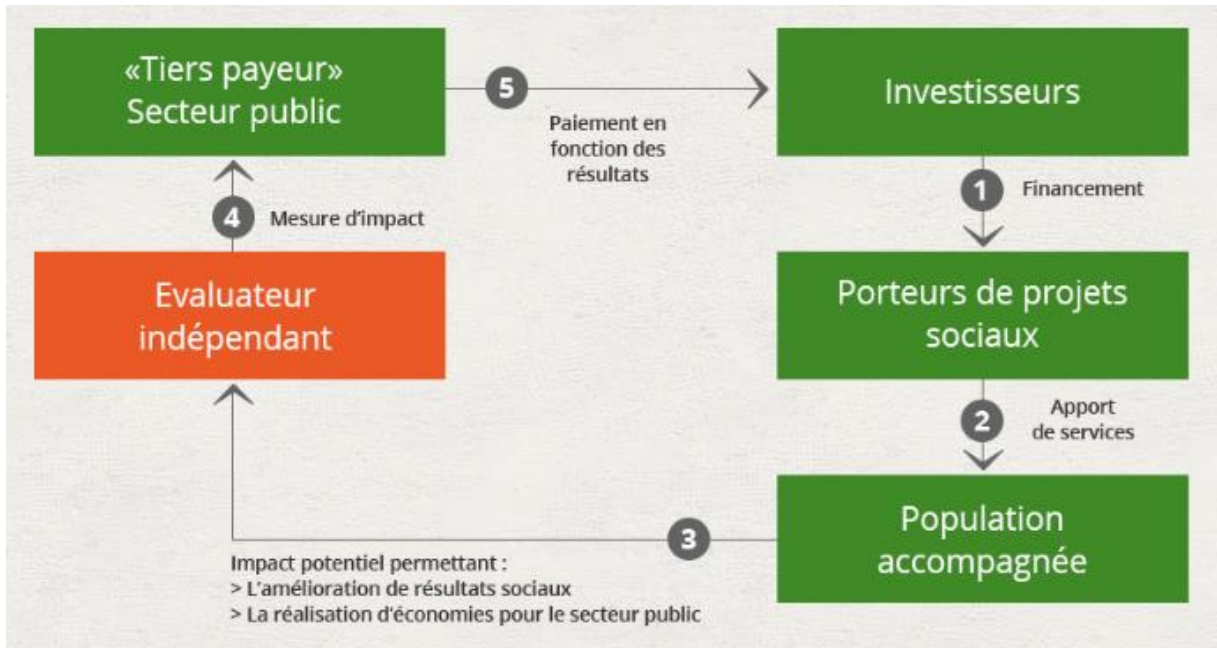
«Tiers payeur» Secteur public

5

Paiement en fonction des résultats

Investisseurs

1

Financement

Porteurs de projets sociaux

2

Apport de services

Population accompagnée

3

Impact potentiel permettant :
> L'amélioration de résultats sociaux
> La réalisation d'économies pour le secteur public

Evaluateur indépendant

4

Mesure d'impact